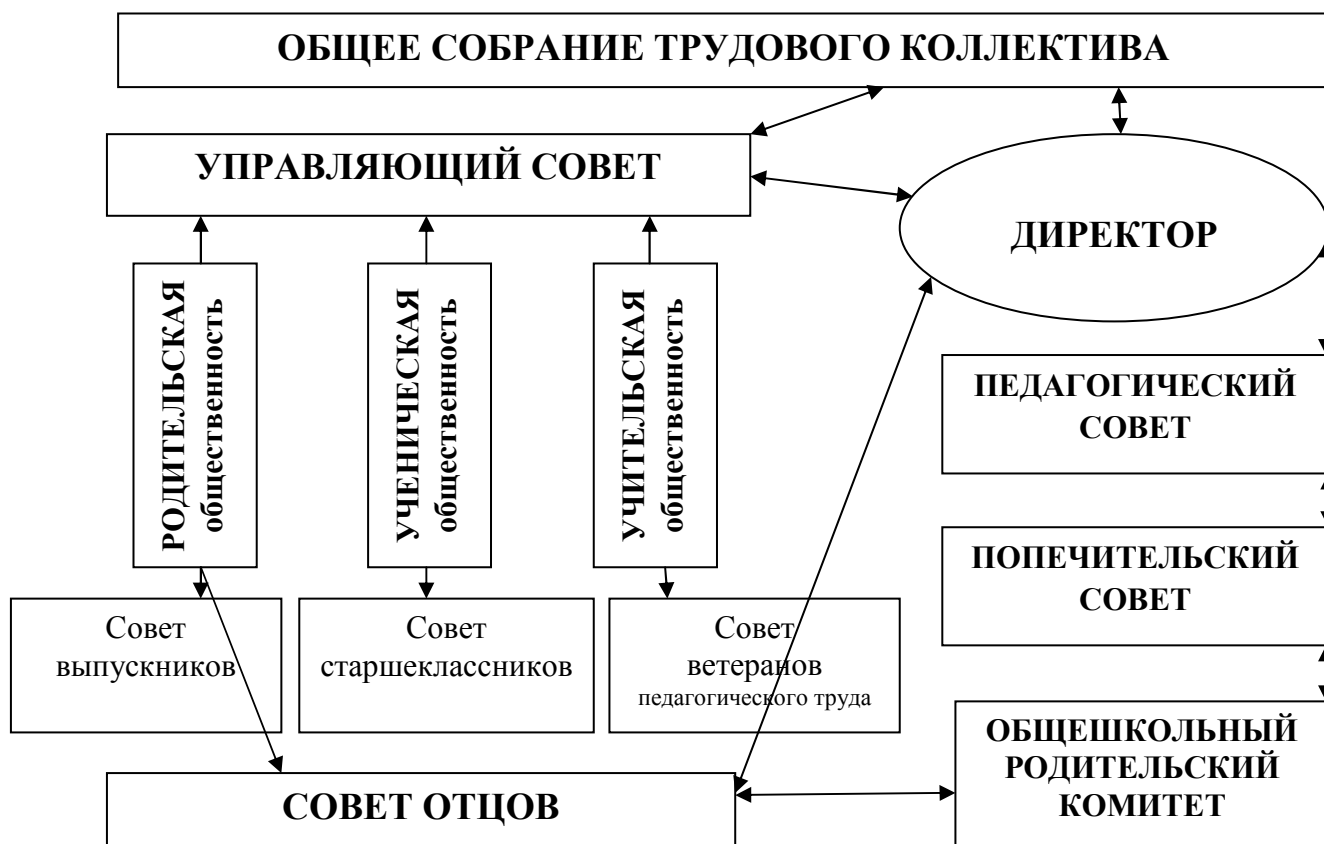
ОБЩЕЕ СОБРАНИЕ ТРУДОВОГО КОЛЛЕКТИВА

УПРАВЛЯЮЩИЙ СОВЕТ

ДИРЕКТОР

РОДИТЕЛЬСКАЯ общественность

УЧЕНИЧЕСКАЯ общественность

УЧИТЕЛЬСКАЯ общественность

ПЕДАГОГИЧЕСКИЙ СОВЕТ

ПОПЕЧИТЕЛЬСКИЙ СОВЕТ

Совет выпускников

Совет старшеклассников

Совет ветеранов педагогического труда

ОБЩЕШКОЛЬНЫЙ РОДИТЕЛЬСКИЙ КОМИТЕТ

СОВЕТ ОТЦОВ